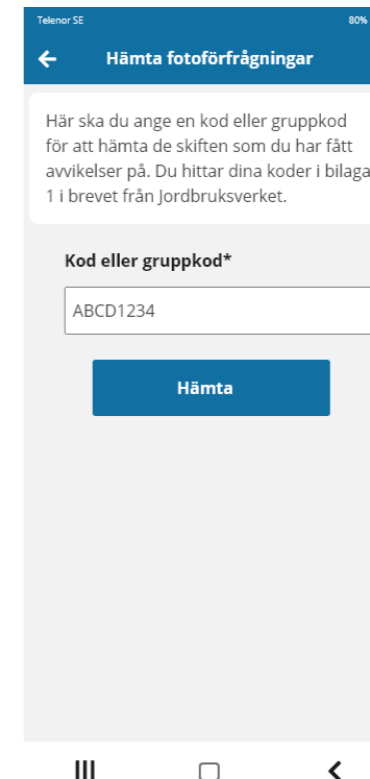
Telenor SE
80%

Hämta fotoförfrågningar

Här ska du ange en kod eller gruppkod för att hämta de skiften som du har fått avvikelser på. Du hittar dina koder i bilaga 1 i brevet från Jordbruksverket.

Kod eller gruppkod*

ABCD1234

Hämta